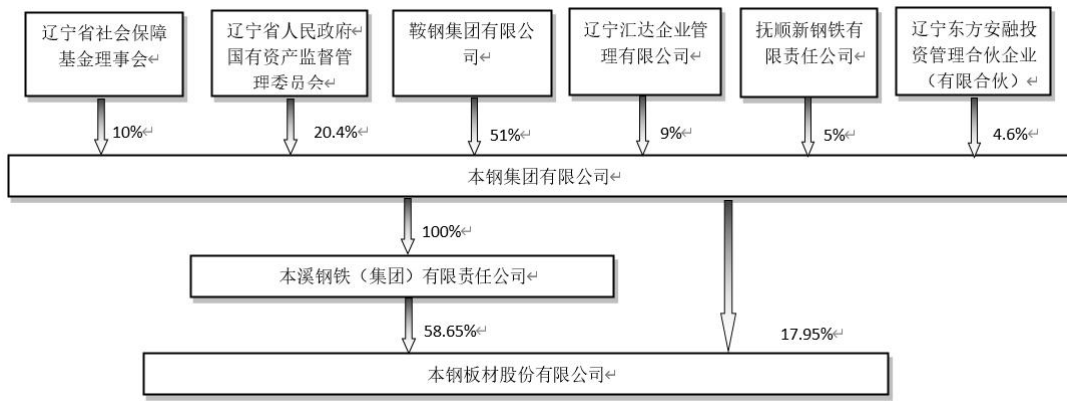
辽宁省社会保障基金理事会

辽宁省人民政府国有资产监督管理委员会

鞍钢集团有限公司

辽宁汇达企业管理有限公司

抚顺新钢铁有限责任公司

辽宁东方安融投资管理合伙企业（有限合伙）

10%

20.4%

51%

9%

5%

4.6%

本钢集团有限公司

100%

本溪钢铁（集团）有限责任公司

58.65%

17.95%

本钢板材股份有限公司